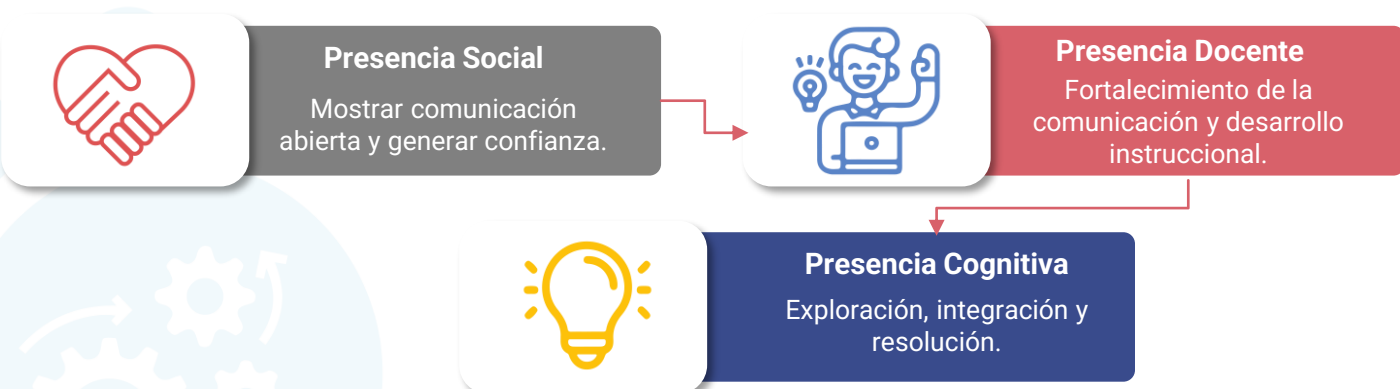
Presencia Social

Mostrar comunicación abierta y generar confianza.

Presencia Docente

Fortalecimiento de la comunicación y desarrollo instruccional.

Presencia Cognitiva

Exploración, integración y resolución.